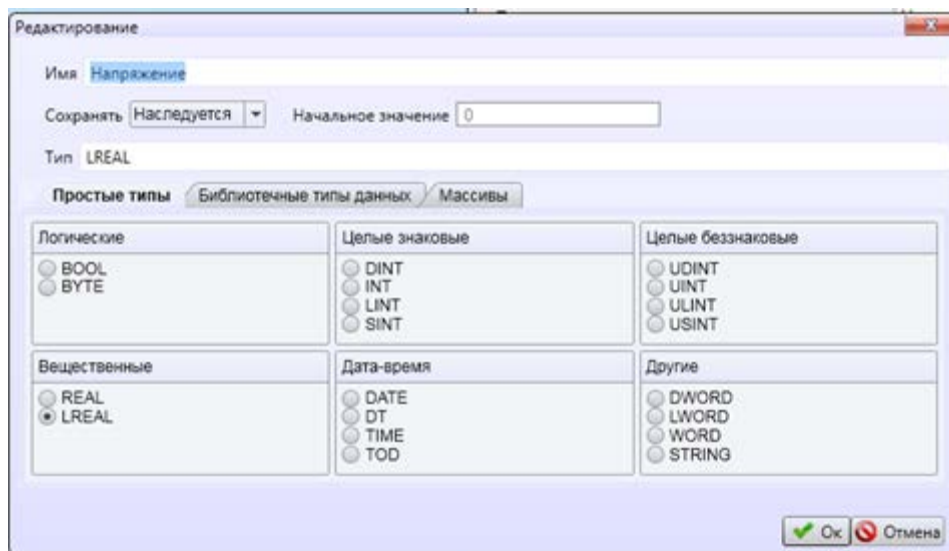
Редактирование

Имя Напряжение

Сохранять Наследуется Начальное значение 0

Тип LREAL

Простые типы | Библиотечные типы данных | Массивы

| Логические | Целые знаковые | Целые беззнаковые |
|---|---|---|
| BOOL<br>BYTE | DINT<br>INT<br>LINT<br>SINT | UDINT<br>UINT<br>ULINT<br>USINT |
| Вещественные | Дата-время | Другие |
| REAL<br>LREAL | DATE<br>DT<br>TIME<br>TOD | DWORD<br>LWORD<br>WORD<br>STRING |

Ok Отмена